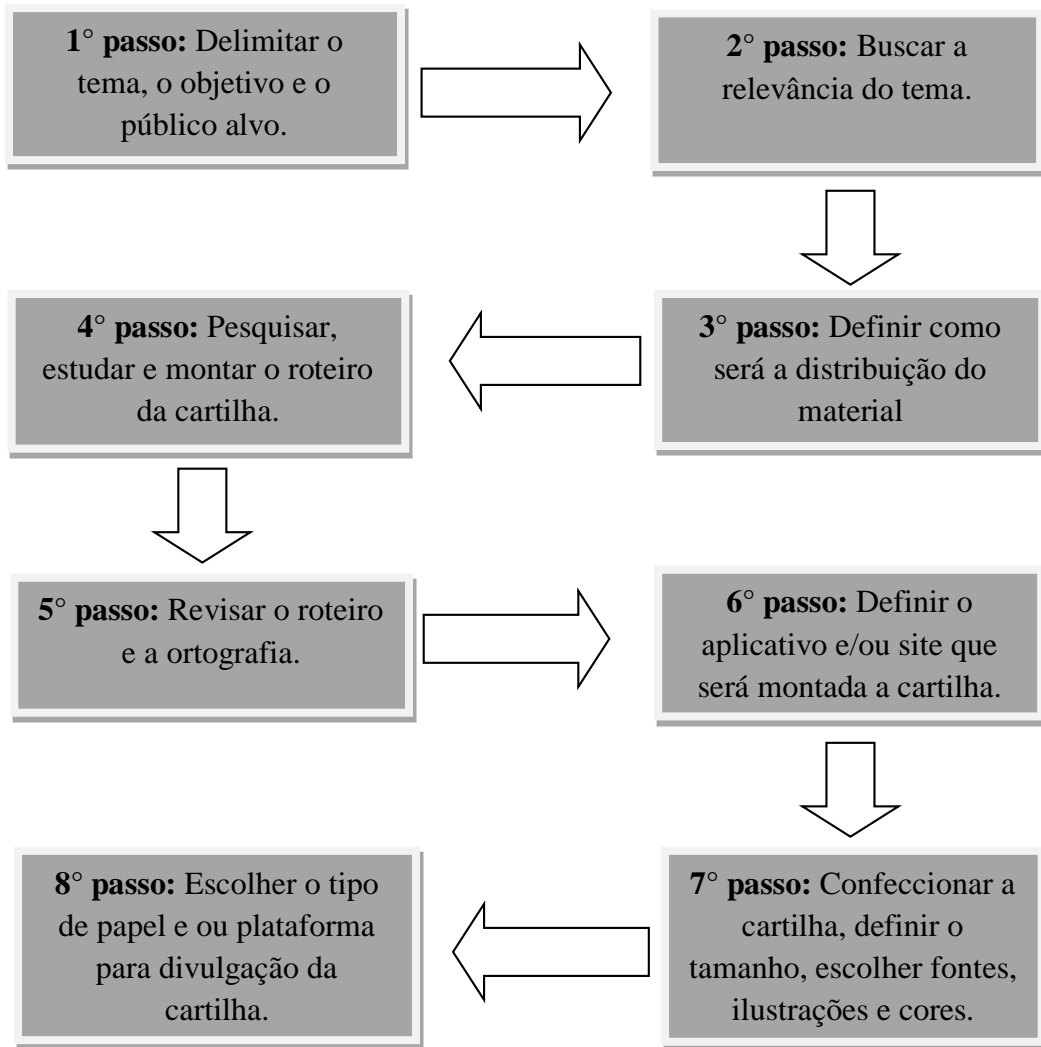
1° passo: Delimitar o tema, o objetivo e o público alvo.

2° passo: Buscar a relevância do tema.

3° passo: Definir como será a distribuição do material

4° passo: Pesquisar, estudar e montar o roteiro da cartilha.

5° passo: Revisar o roteiro e a ortografia.

6° passo: Definir o aplicativo e/ou site que será montada a cartilha.

7° passo: Confeccionar a cartilha, definir o tamanho, escolher fontes, ilustrações e cores.

8° passo: Escolher o tipo de papel e ou plataforma para divulgação da cartilha.